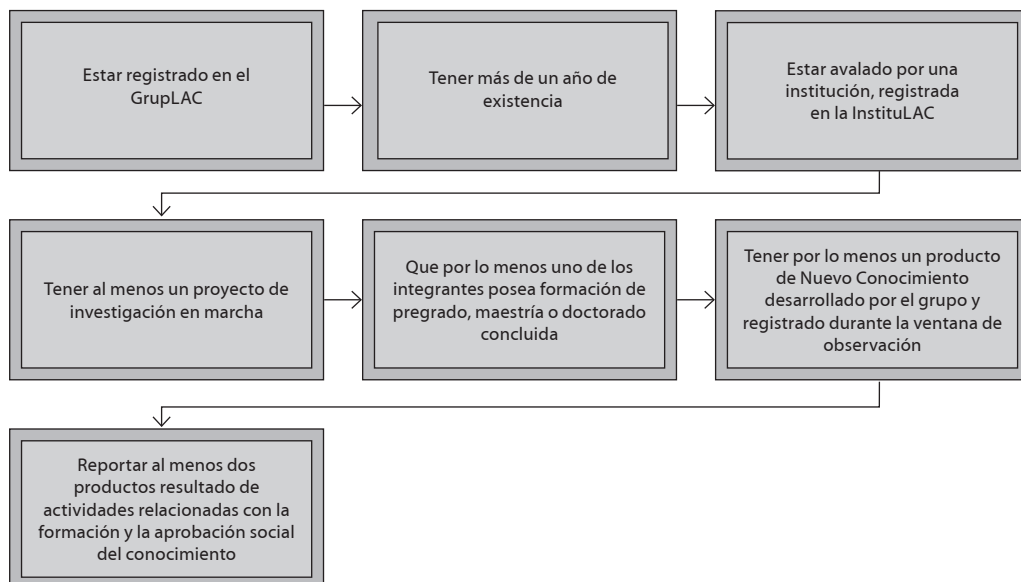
Estar registrado en el GrupLAC

Tener más de un año de existencia

Estar avalado por una institución, registrada en la InstituLAC

Tener al menos un proyecto de investigación en marcha

Que por lo menos uno de los integrantes posea formación de pregrado, maestría o doctorado concluida

Tener por lo menos un producto de Nuevo Conocimiento desarrollado por el grupo y registrado durante la ventana de observación

Reportar al menos dos productos resultado de actividades relacionadas con la formación y la aprobación social del conocimiento